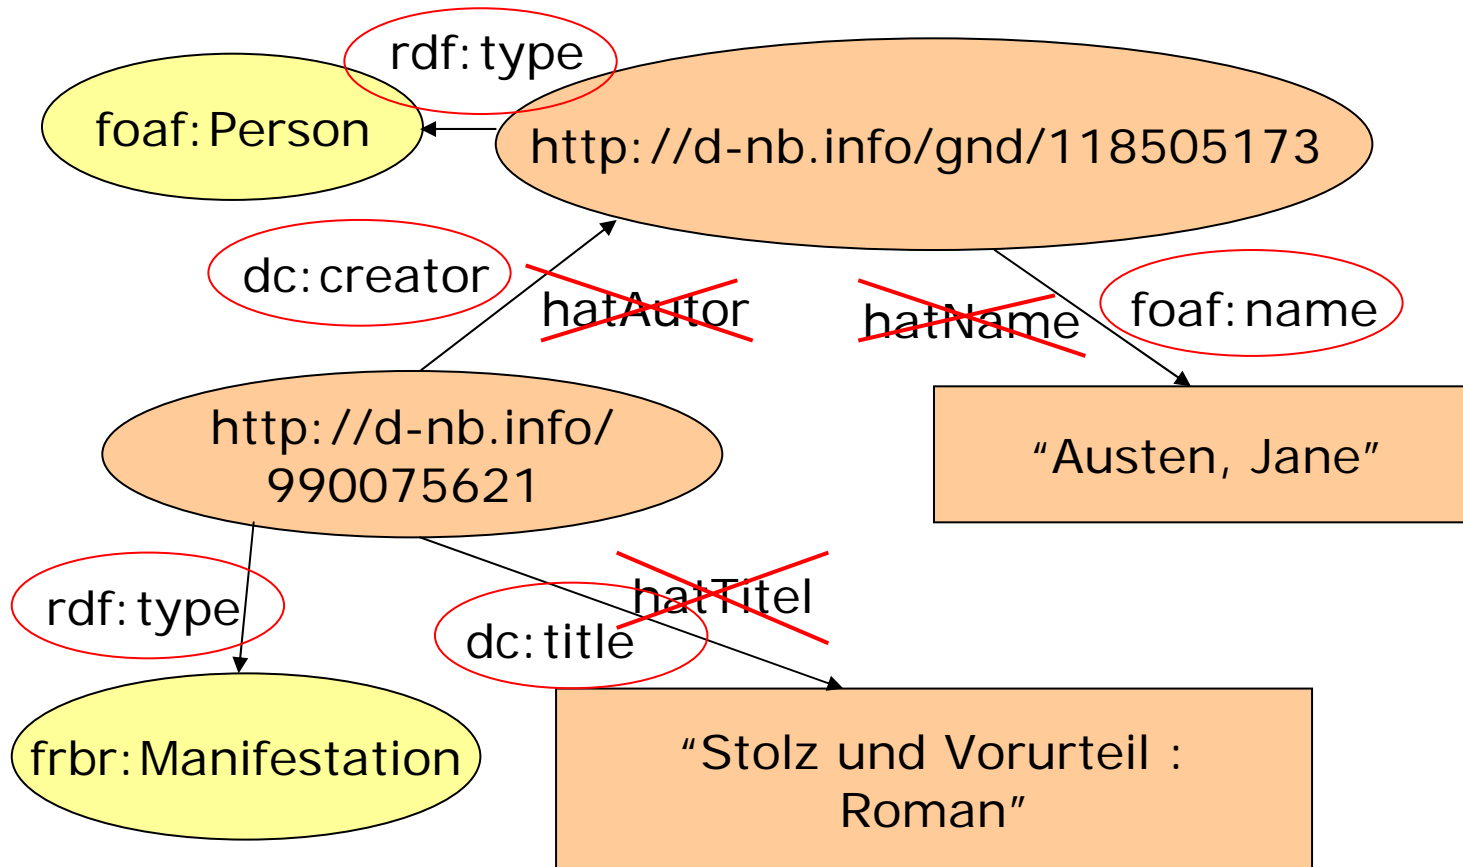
rdf:type

foaf:Person

http://d-nb.info/gnd/118505173

dc:creator

hatAutor

hatName

foaf:name

http://d-nb.info/990075621

"Austen, Jane"

rdf:type

hatTitel

dc:title

frbr:Manifestation

"Stolz und Vorurteil : Roman"